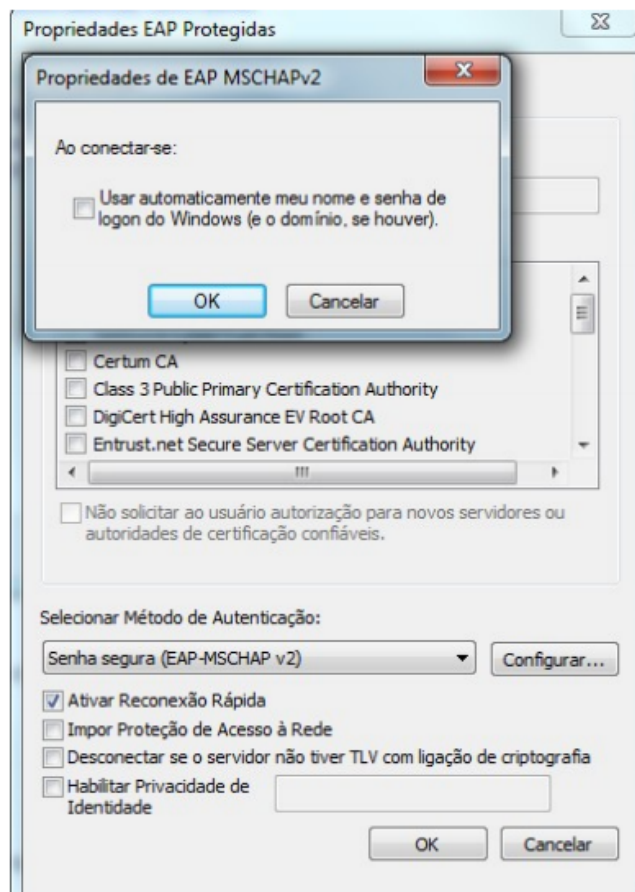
Propriedades EAP Protegidas

Propriedades de EAP MSCHAPv2

Ao conectar-se:

Usar automaticamente meu nome e senha de logon do Windows (e o domínio, se houver).

OK

Cancelar

Certum CA

Class 3 Public Primary Certification Authority

DigiCert High Assurance EV Root CA

Entrust.net Secure Server Certification Authority

Não solicitar ao usuário autorização para novos servidores ou autoridades de certificação confiáveis.

Selecionar Método de Autenticação:

Senha segura (EAP-MSCHAP v2)

Configurar...

Ativar Reconexão Rápida

Impor Proteção de Acesso à Rede

Desconectar se o servidor não tiver TLV com ligação de criptografia

Habilitar Privacidade de Identidade

OK

Cancelar